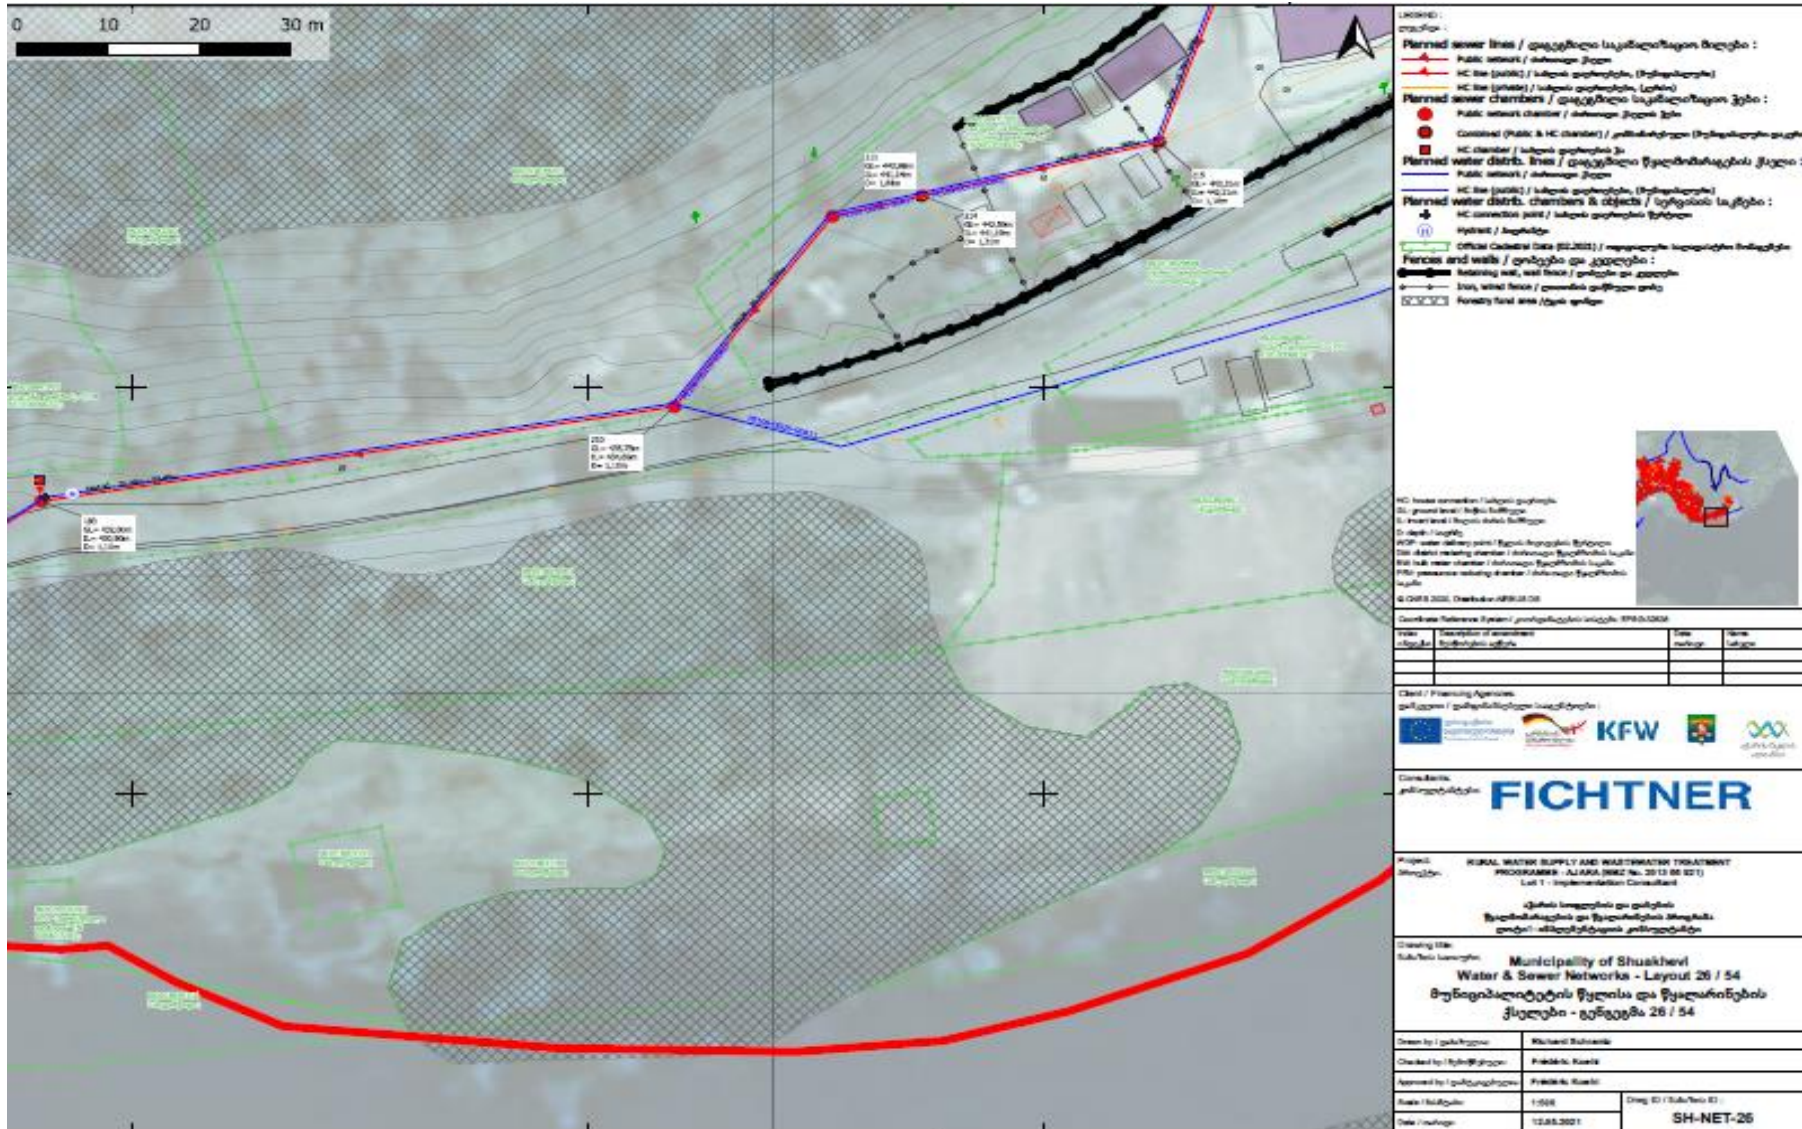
0 10 20 30 m

LEGEND :

Planned sewer lines / დაგეგმილი საკანალიზაციო ხაზები :
Public network / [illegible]
HC line (public) / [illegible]
HC line (private) / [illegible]
Planned sewer chambers / დაგეგმილი საკანალიზაციო ჭები :
Public network chamber / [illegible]
Combined (Public & HC chamber) / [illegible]
HC chamber / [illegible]
Planned water distrib. lines / დაგეგმილი წყალგამანაწილებელი ქსელი :
Public network / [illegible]
HC line (public) / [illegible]
Planned water distrib. chambers & objects / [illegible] :
HC connection point / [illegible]
Hydrant / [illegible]
Official Cadastral Data (02.2021) / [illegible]
Fences and walls / ღობეები და კედლები :
Retaining wall, wall fence / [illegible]
Iron, wired fence / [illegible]
Forestry fund area / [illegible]

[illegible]

Coordinate Reference System / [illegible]: EPSG:32638

| Index | Description of amendment | Date | Name |
|---|---|---|---|
| | | | |

Client / Financing Agencies:

KFW

Consultants:

FICHTNER

Project:
RURAL WATER SUPPLY AND WASTEWATER TREATMENT PROGRAMME - AJARA (BMZ No. 2013 66 021)
Lot 1 - Implementation Consultant

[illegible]

Drawing title:
Municipality of Shuakhevi
Water & Sewer Networks - Layout 26 / 54
მუნიციპალიტეტის წყლისა და წყალარინების ქსელები - ნახაზი 26 / 54

| Drawn by / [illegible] | Richard Schmidt |
|---|---|
| Checked by / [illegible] | Frédéric Koehl |
| Approved by / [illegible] | Frédéric Koehl |
| Scale / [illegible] | 1:500 |
| Date / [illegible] | 12.05.2021 |

Dwg ID / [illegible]:
SH-NET-26